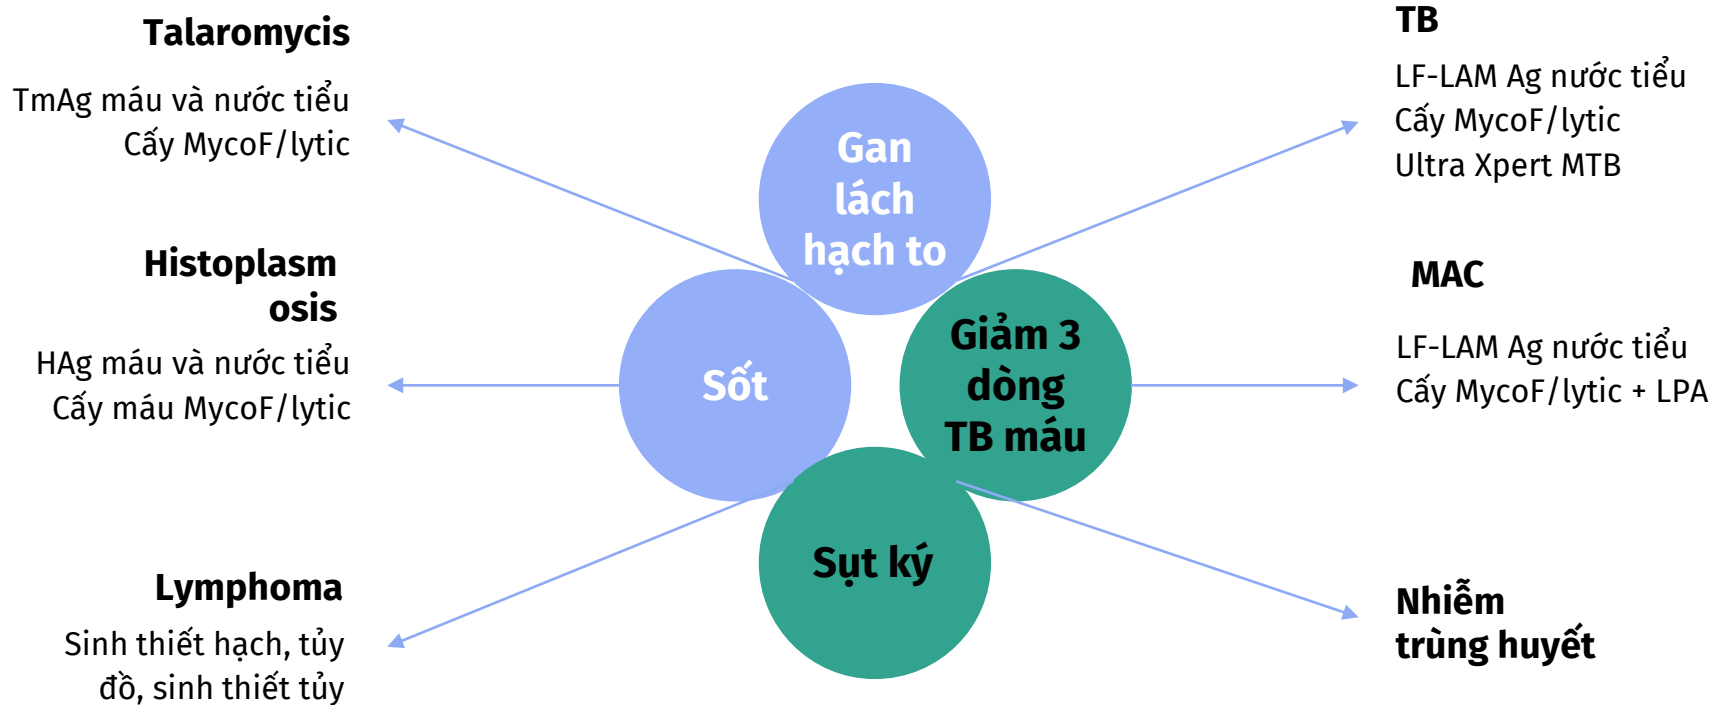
Talaromycis

TmAg máu và nước tiểu
Cấy MycoF/lytic

TB

LF-LAM Ag nước tiểu
Cấy MycoF/lytic
Ultra Xpert MTB

Gan lách hạch to

Histoplasm osis

HAg máu và nước tiểu
Cấy máu MycoF/lytic

Sốt

Giảm 3 dòng TB máu

MAC

LF-LAM Ag nước tiểu
Cấy MycoF/lytic + LPA

Sụt ký

Lymphoma

Sinh thiết hạch, tủy đồ, sinh thiết tủy

Nhiễm trùng huyết